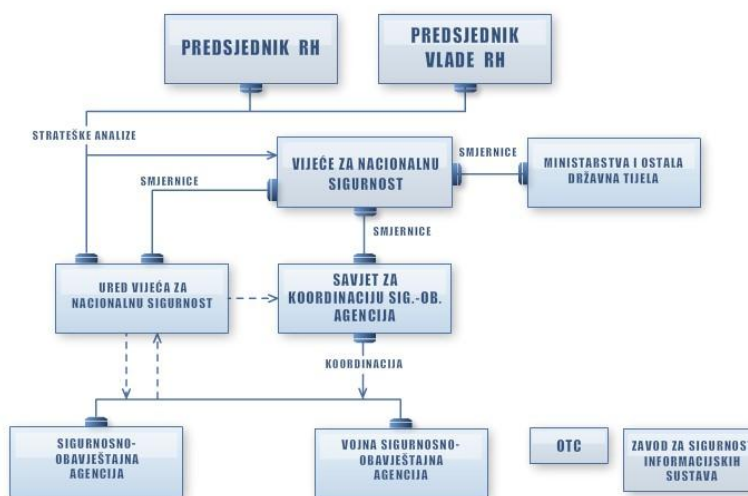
PREDSJEDNIK RH

PREDSJEDNIK VLADE RH

STRATEŠKE ANALIZE

VIJEĆE ZA NACIONALNU SIGURNOST

SMJERNICE

MINISTARSTVA I OSTALA DRŽAVNA TIJELA

SMJERNICE

SMJERNICE

URED VIJEĆA ZA NACIONALNU SIGURNOST

SAVJET ZA KOORDINACIJU SIG.-OB. AGENCIJA

KOORDINACIJA

SIGURNOSNO-OBAVJEŠTAJNA AGENCIJA

VOJNA SIGURNOSNO-OBAVJEŠTAJNA AGENCIJA

OTC

ZAVOD ZA SIGURNOST INFORMACIJSKIH SUSTAVA